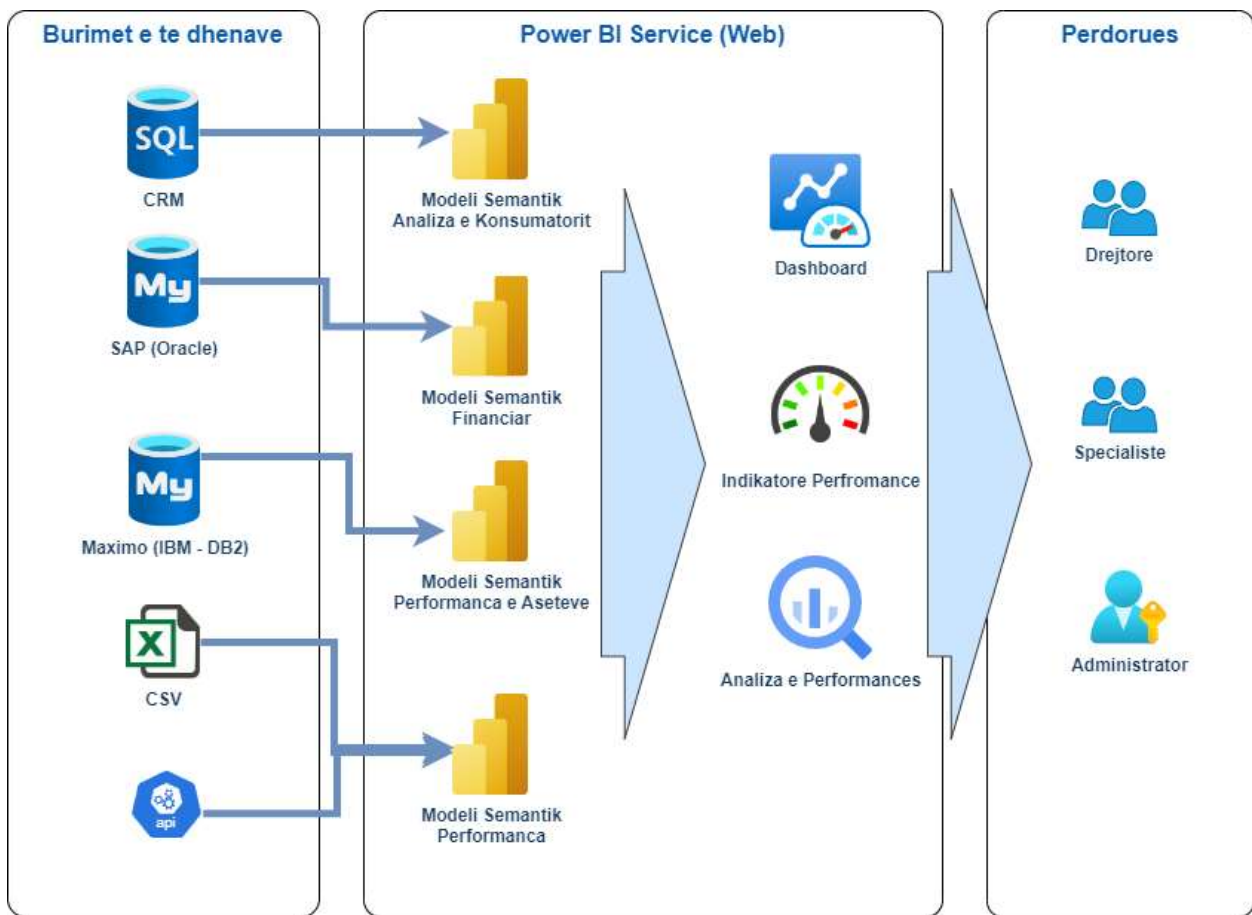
Burimet e te dhenave

SQL

CRM

My

SAP (Oracle)

My

Maximo (IBM - DB2)

X

CSV

api

Power BI Service (Web)

Modeli Semantik Analiza e Konsumatorit

Modeli Semantik Financiar

Modeli Semantik Performanca e Aseteve

Modeli Semantik Performanca

Dashboard

Indikatore Perfromance

Analiza e Performances

Perdorues

Drejtore

Specialiste

Administrator